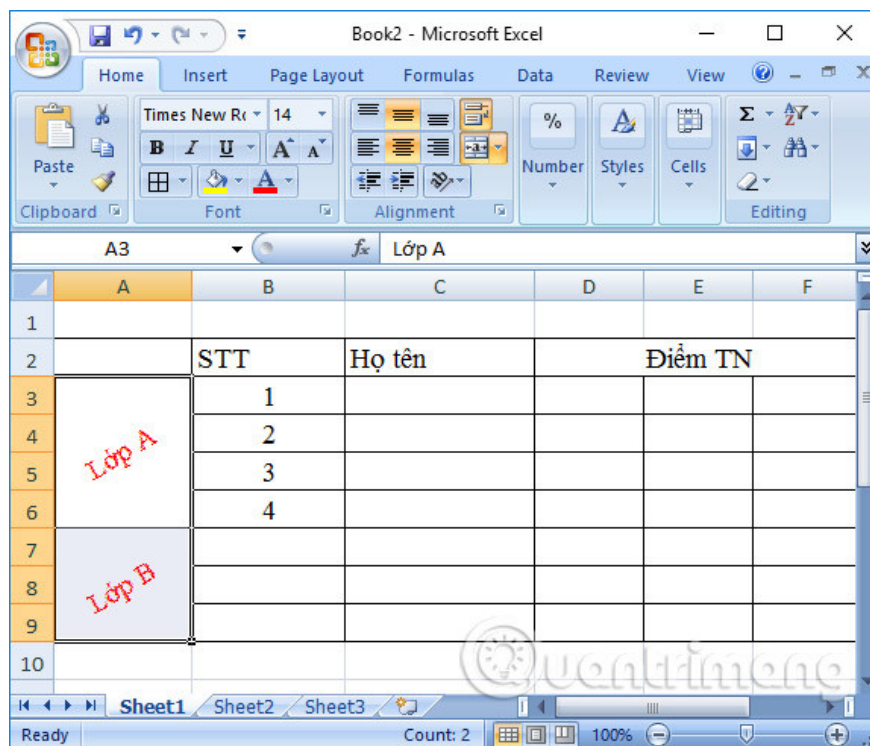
Book2 - Microsoft Excel

Home Insert Page Layout Formulas Data Review View

Paste
Clipboard
Times New Rc 14
B I U A A
Font
Alignment
Number
Styles
Cells
Editing

A3 Lớp A

| | A | B | C | D | E | F |
|---|---|---|---|---|---|---|
| 1 | | | | | | |
| 2 | | STT | Họ tên | | Điểm TN | |
| 3 | Lớp A | 1 | | | | |
| 4 | | 2 | | | | |
| 5 | | 3 | | | | |
| 6 | | 4 | | | | |
| 7 | Lớp B | | | | | |
| 8 | | | | | | |
| 9 | | | | | | |
| 10 | | | | | | |

Sheet1 Sheet2 Sheet3

Ready Count: 2 100%

Quantrimang